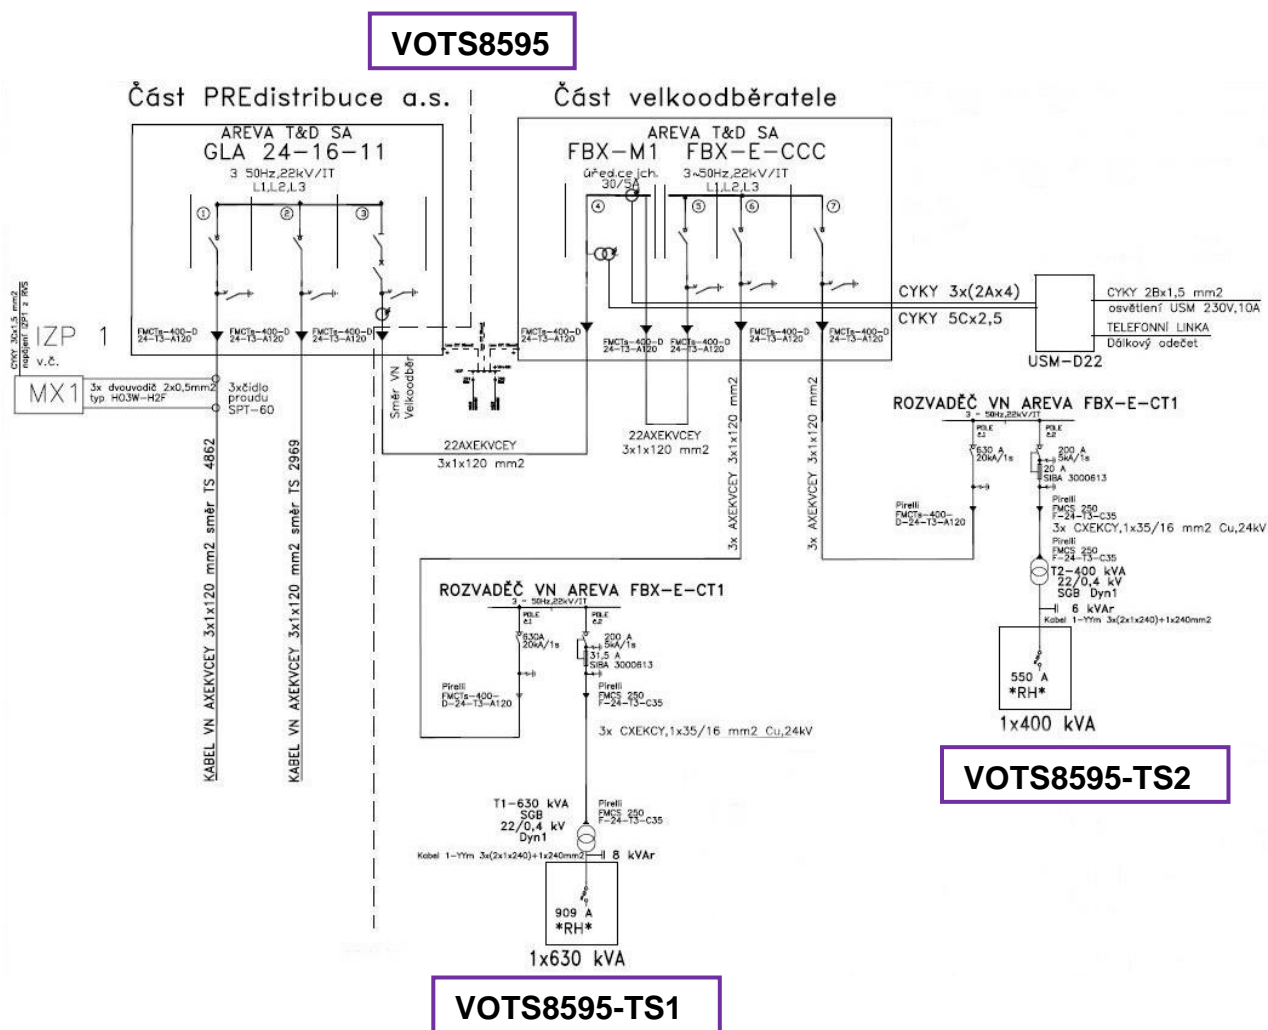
VOTS8595

Část PREdistribuce a.s.

Část velkoodběratele

AREVA T&D SA
GLA 24-16-11
3 50Hz,22kV/IT
L1,L2,L3

① ② ③

FMCTs-400-D 24-T3-A120
FMCTs-400-D 24-T3-A120
FMCTs-400-D 24-T3-A120

AREVA T&D SA
FBX-M1 FBX-E-CCC
úřed.cejch. 30/5A
3~50Hz,22kV/IT
L1,L2,L3

④ ⑤ ⑥ ⑦

FMCTs-400-D 24-T3-A120
FMCTs-400-D 24-T3-A120
FMCTs-400-D 24-T3-A120
FMCTs-400-D 24-T3-A120
FMCTs-400-D 24-T3-A120

CYKY 3x(2Ax4)
CYKY 5Cx2,5

USM-D22

CYKY 2Bx1,5 mm2
osvětlení USM 230V,10A
TELEFONNÍ LINKA
Dálkový odečet

CYKY 3Cx1,5 mm2 napájení IZP1 z RVS

IZP 1
v.č.

MX1
3x dvouvodič 2x0,5mm2 typ H03W-H2F
3xčidlo proudu SPT-60

Směr VN Velkoodběr

22AXEKVCEY
3x1x120 mm2

22AXEKVCEY
3x1x120 mm2

KABEL VN AXEKVCEY 3x1x120 mm2 směr TS 4862
KABEL VN AXEKVCEY 3x1x120 mm2 směr TS 2969

3x AXEKVCEY 3x1x120 mm2
3x AXEKVCEY 3x1x120 mm2

ROZVADĚČ VN AREVA FBX-E-CT1
3 ~ 50Hz,22kV/IT
POLE č1
POLE č2
630 A 20kA/1s
200 A 5kA/1s
20 A SIBA 3000613
Pirelli FMCTs-400-D-24-T3-A120
Pirelli FMCS 250 F-24-T3-C35
3x CXEKCY,1x35/16 mm2 Cu,24kV
Pirelli FMCS 250 F-24-T3-C35
T2-400 kVA
22/0,4 kV
SGB Dyn1
6 kVAr
Kabel 1-YYm 3x(2x1x240)+1x240mm2
550 A
*RH*
1x400 kVA

VOTS8595-TS2

ROZVADĚČ VN AREVA FBX-E-CT1
3 ~ 50Hz,22kV/IT
POLE č1
POLE č2
630A 20kA/1s
200 A 5kA/1s
31,5 A SIBA 3000613
Pirelli FMCTs-400-D-24-T3-A120
Pirelli FMCS 250 F-24-T3-C35
3x CXEKCY,1x35/16 mm2 Cu,24kV
T1-630 kVA
SGB
22/0,4 kV
Dyn1
Pirelli FMCS 250 F-24-T3-C35
Kabel 1-YYm 3x(2x1x240)+1x240mm2
8 kVAr
909 A
*RH*
1x630 kVA

VOTS8595-TS1